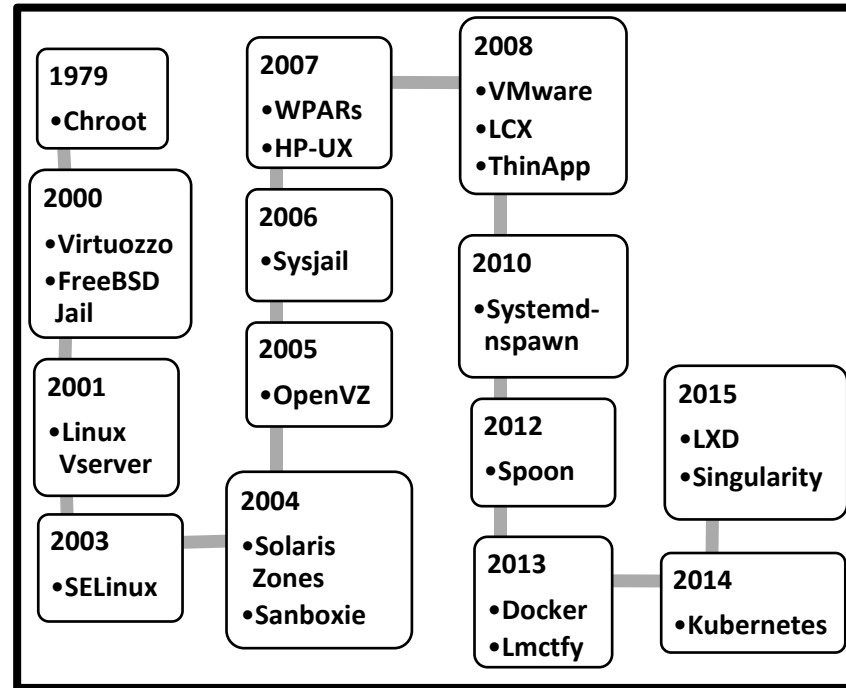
1979
•Chroot

2000
•Virtuozzo
•FreeBSD Jail

2001
•Linux Vserver

2003
•SELinux

2004
•Solaris Zones
•Sanboxie

2005
•OpenVZ

2006
•Sysjail

2007
•WPARs
•HP-UX

2008
•VMware
•LCX
•ThinApp

2010
•Systemd-nspawn

2012
•Spoon

2013
•Docker
•Lmctfy

2014
•Kubernetes

2015
•LXD
•Singularity